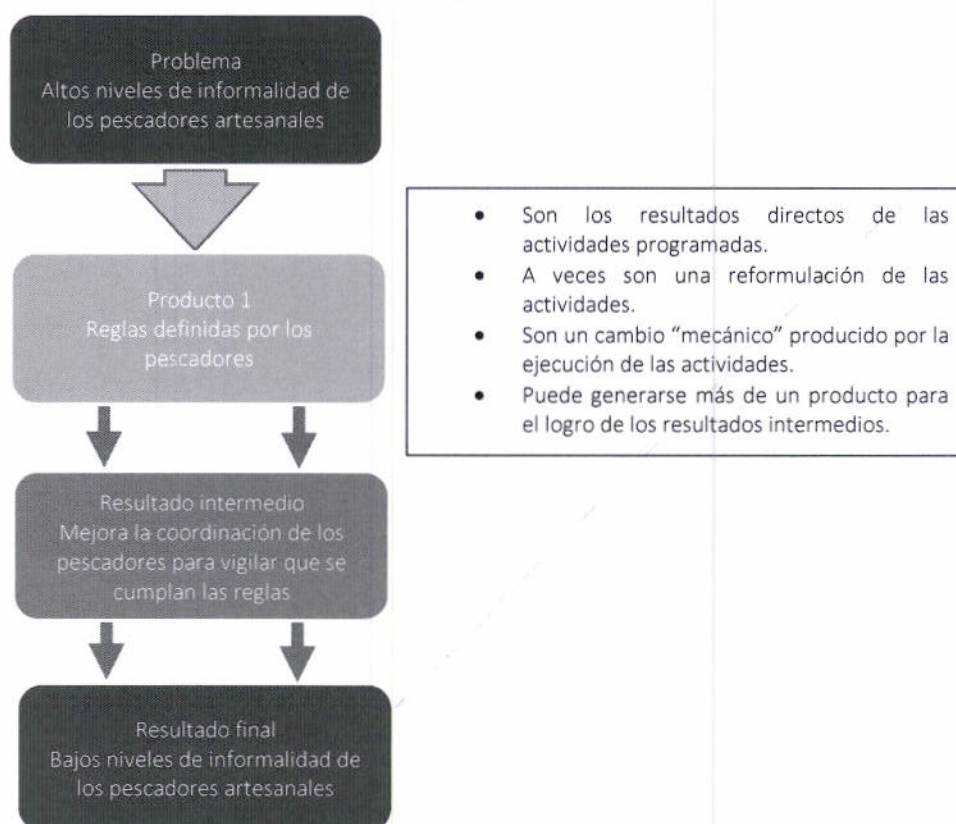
Problema
Altos niveles de informalidad de los pescadores artesanales

Producto 1
Reglas definidas por los pescadores

Resultado intermedio
Mejora la coordinación de los pescadores para vigilar que se cumplan las reglas

Resultado final
Bajos niveles de informalidad de los pescadores artesanales

- Son los resultados directos de las actividades programadas.
- A veces son una reformulación de las actividades.
- Son un cambio "mecánico" producido por la ejecución de las actividades.
- Puede generarse más de un producto para el logro de los resultados intermedios.